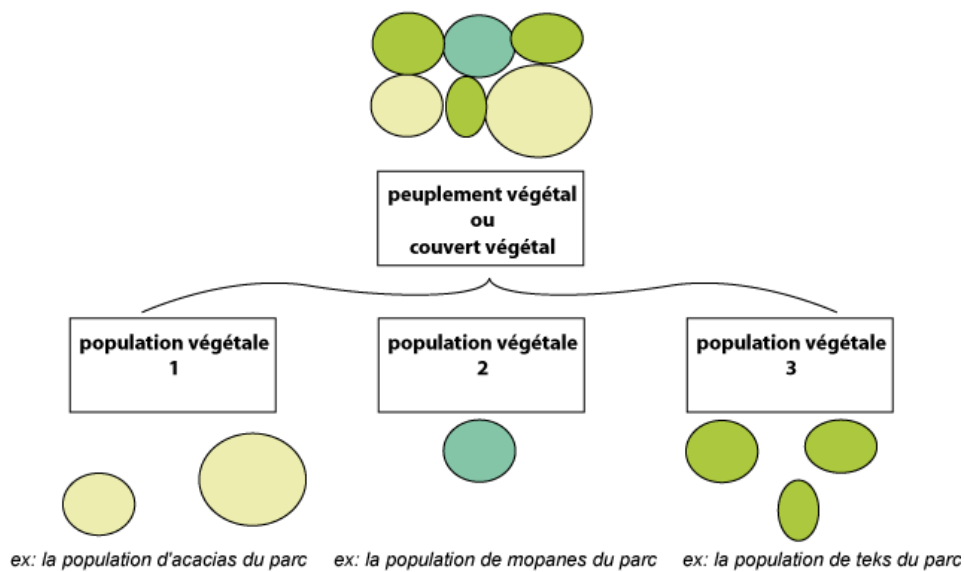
peuplement végétal
ou
couvert végétal

population végétale
1

population végétale
2

population végétale
3

ex: la population d'acacias du parc

ex: la population de mopanes du parc

ex: la population de teks du parc